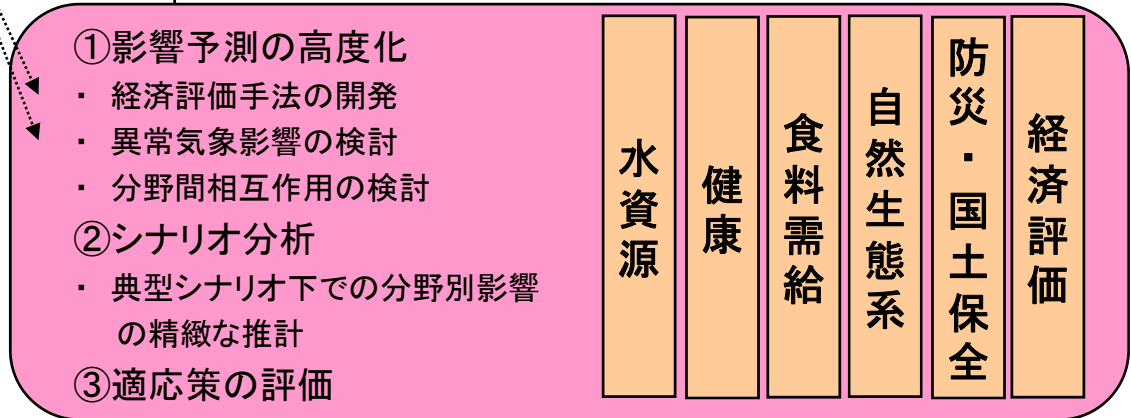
①影響予測の高度化
・ 経済評価手法の開発
・ 異常気象影響の検討
・ 分野間相互作用の検討
②シナリオ分析
・ 典型シナリオ下での分野別影響の精緻な推計
③適応策の評価

水資源

健康

食料需給

自然生態系

防災・国土保全

経済評価